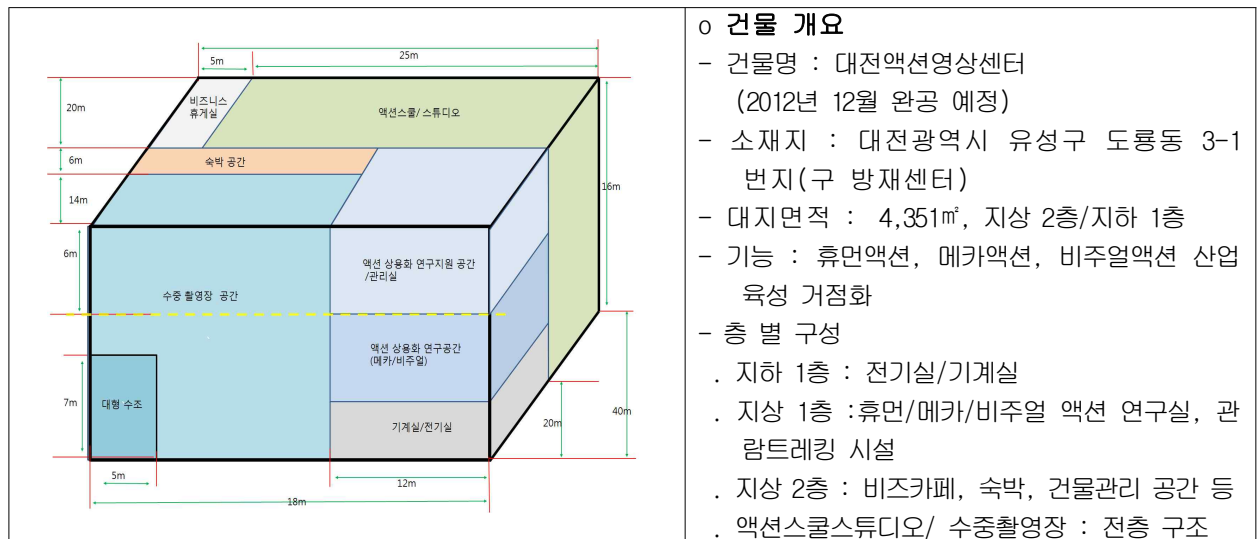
| 5m 25m 20m 비즈니스 휴게실 액션스쿨/스튜디오 6m 숙박 공간 14m 16m 6m 액션 상용화 연구지원 공간 /관리실 수중 촬영장 공간 액션 상용화 연구공간 (메카/비주얼) 7m 대형 수조 40m 20m 기계실/전기실 5m 12m 18m | o 건물 개요<br>- 건물명 : 대전액션영상센터 (2012년 12월 완공 예정)<br>- 소재지 : 대전광역시 유성구 도룡동 3-1 번지(구 방재센터)<br>- 대지면적 : 4,351㎡, 지상 2층/지하 1층<br>- 기능 : 휴먼액션, 메카액션, 비주얼액션 산업 육성 거점화<br>- 층 별 구성<br>. 지하 1층 : 전기실/기계실<br>. 지상 1층 :휴먼/메카/비주얼 액션 연구실, 관람트레킹 시설<br>. 지상 2층 : 비즈카페, 숙박, 건물관리 공간 등<br>. 액션스쿨스튜디오/ 수중촬영장 : 전층 구조 |
|---|---|